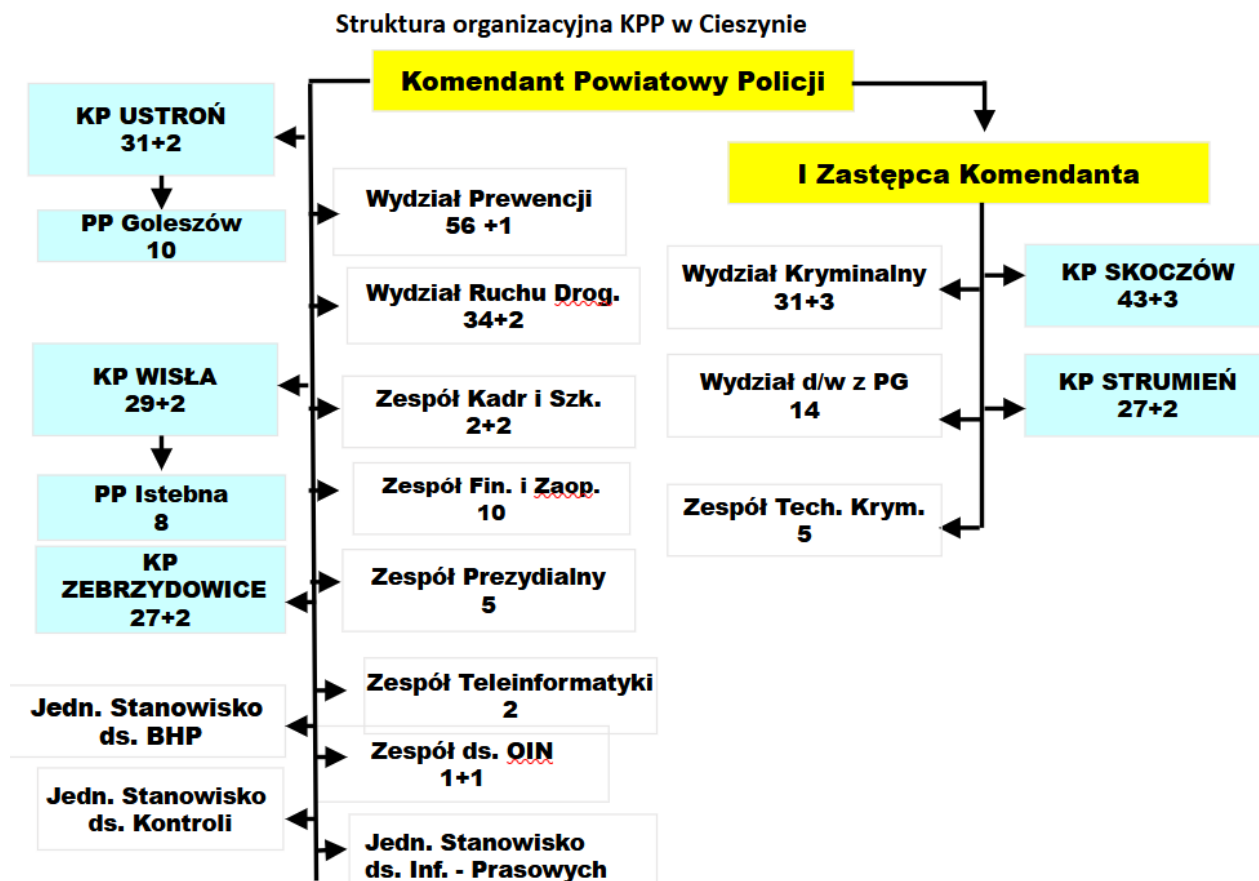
Struktura organizacyjna KPP w Cieszynie

Komendant Powiatowy Policji

KP USTROŃ
31+2

PP Goleszów
10

KP WISŁA
29+2

PP Istebna
8

KP ZEBRZYDOWICE
27+2

Jedn. Stanowisko ds. BHP

Jedn. Stanowisko ds. Kontroli

Wydział Prewencji
56 +1

Wydział Ruchu Drog.
34+2

Zespół Kadr i Szk.
2+2

Zespół Fin. i Zaop.
10

Zespół Prezydialny
5

Zespół Teleinformatyki
2

Zespół ds. OIN
1+1

Jedn. Stanowisko ds. Inf. - Prasowych

I Zastępca Komendanta

Wydział Kryminalny
31+3

Wydział d/w z PG
14

Zespół Tech. Krym.
5

KP SKOCZÓW
43+3

KP STRUMIEŃ
27+2